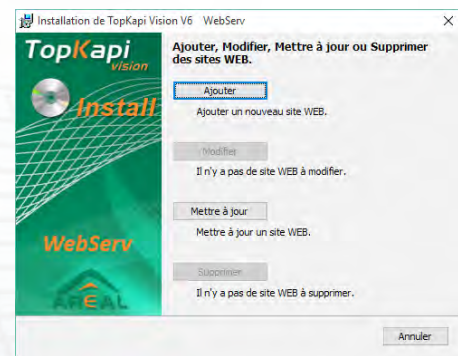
Installation de TopKapi Vision V6 WebServ
×

TopKapi vision

Install

WebServ

AREAL

Ajouter, Modifier, Mettre à jour ou Supprimer des sites WEB.

Ajouter

Ajouter un nouveau site WEB.

Modifier

Il n'y a pas de site WEB à modifier.

Mettre à jour

Mettre à jour un site WEB.

Supprimer

Il n'y a pas de site WEB à supprimer.

Annuler